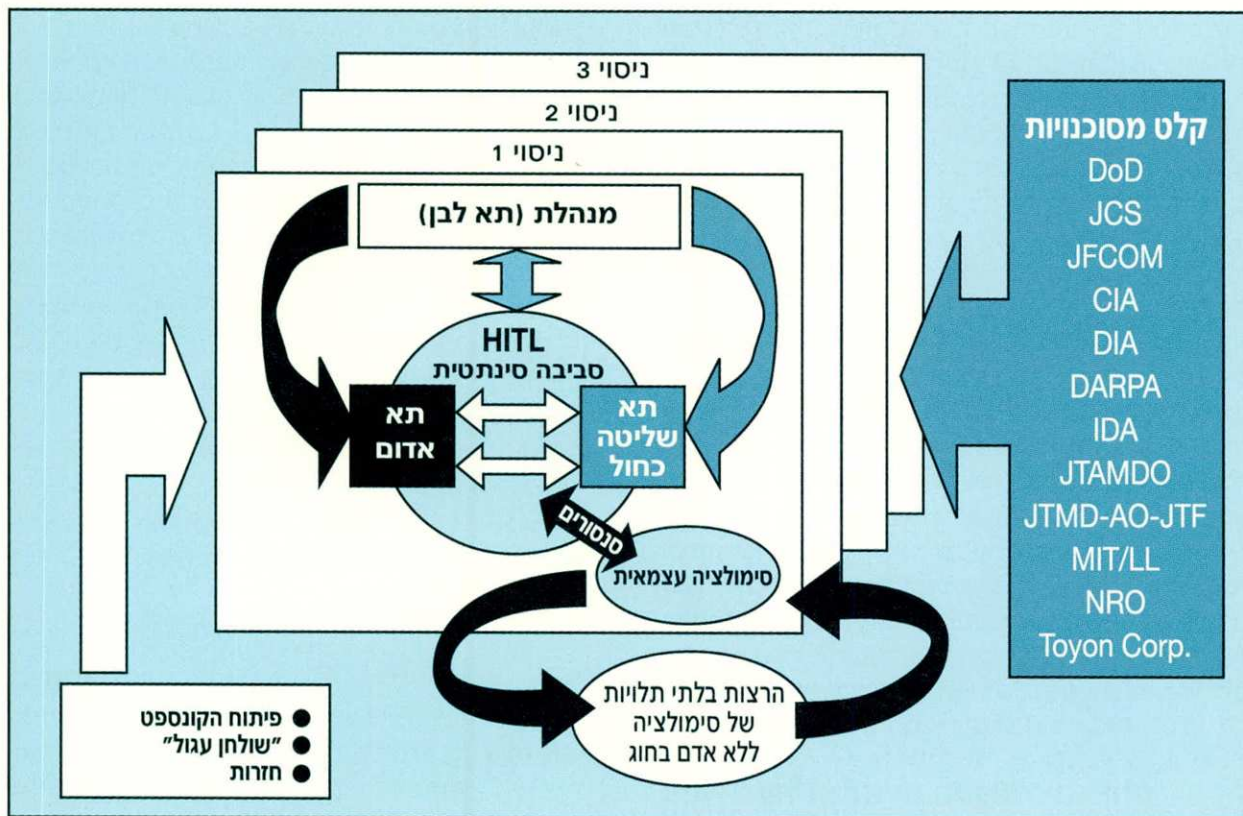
ניסוי 3
ניסוי 2
ניסוי 1

קלט מסוכנויות
DoD
JCS
JFCOM
CIA
DIA
DARPA
IDA
JTAMDO
JTMD-AO-JTF
MIT/LL
NRO
Toyon Corp.

מנהלת (תא לבן)

HITL
סביבה סינתטית

תא אדום

תא שליטה כחול

סנסורים

סימולציה עצמאית

הרצות בלתי תלויות של סימולציה ללא אדם בחוג

● פיתוח הקונספט
● "שולחן עגול"
● חזרות